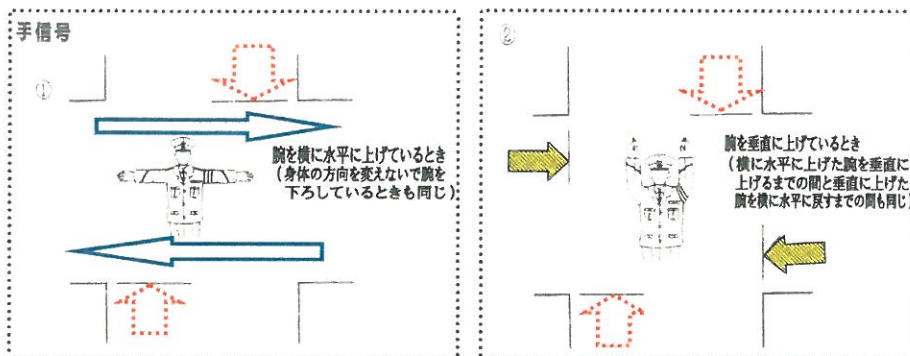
手信号

①

腕を横に水平に上げているとき
（身体の方向を変えないで腕を下ろしているときも同じ）

②

腕を垂直に上げているとき
（横に水平に上げた腕を垂直に上げるまでの間と垂直に上げた腕を横に水平に戻すまでの間も同じ）